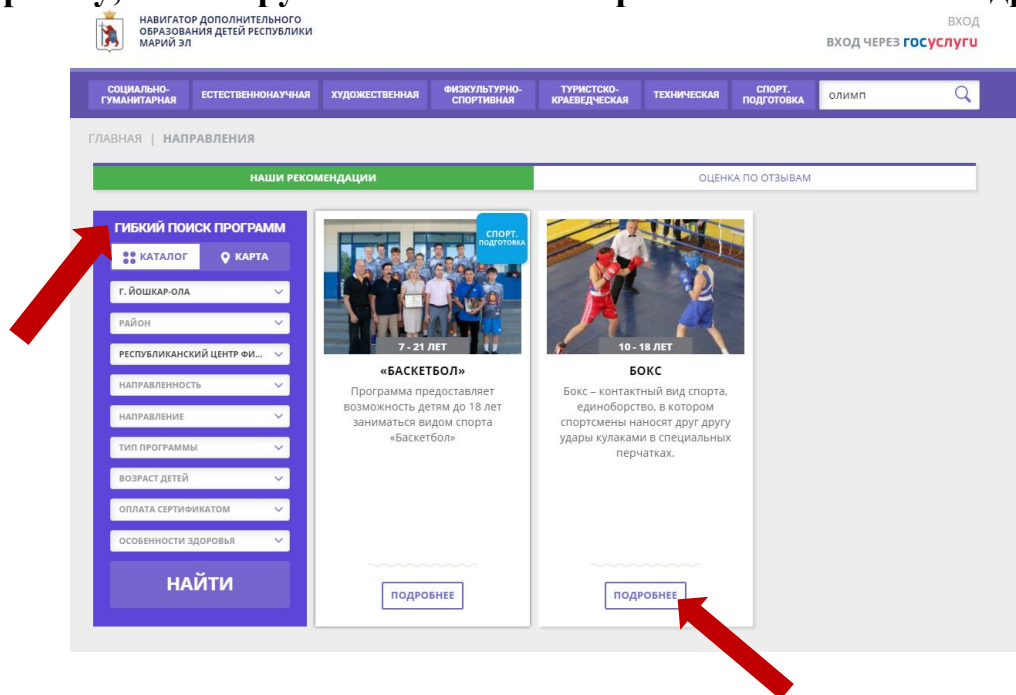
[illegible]

НАВИГАТОР ДОПОЛНИТЕЛЬНОГО ОБРАЗОВАНИЯ ДЕТЕЙ РЕСПУБЛИКИ МАРИЙ ЭЛ

ВХОД
ВХОД ЧЕРЕЗ госуслуги

СОЦИАЛЬНО-ГУМАНИТАРНАЯ | ЕСТЕСТВЕННОНАУЧНАЯ | ХУДОЖЕСТВЕННАЯ | ФИЗКУЛЬТУРНО-СПОРТИВНАЯ | ТУРИСТСКО-КРАЕВЕДЧЕСКАЯ | ТЕХНИЧЕСКАЯ | СПОРТ. ПОДГОТОВКА | олимп

ГЛАВНАЯ | НАПРАВЛЕНИЯ

НАШИ РЕКОМЕНДАЦИИ
ОЦЕНКА ПО ОТЗЫВАМ

ГИБКИЙ ПОИСК ПРОГРАММ
КАТАЛОГ
КАРТА
Г. ЙОШКАР-ОЛА
РАЙОН
РЕСПУБЛИКАНСКИЙ ЦЕНТР ФИ...
НАПРАВЛЕННОСТЬ
НАПРАВЛЕНИЕ
ТИП ПРОГРАММЫ
ВОЗРАСТ ДЕТЕЙ
ОПЛАТА СЕРТИФИКАТОМ
ОСОБЕННОСТИ ЗДОРОВЬЯ
НАЙТИ

СПОРТ. ПОДГОТОВКА
7 - 21 ЛЕТ
«БАСКЕТБОЛ»
Программа предоставляет возможность детям до 18 лет заниматься видом спорта «Баскетбол»
ПОДРОБНЕЕ

10 - 18 ЛЕТ
БОКС
Бокс – контактный вид спорта, единоборство, в котором спортсмены наносят друг другу удары кулаками в специальных перчатках.
ПОДРОБНЕЕ